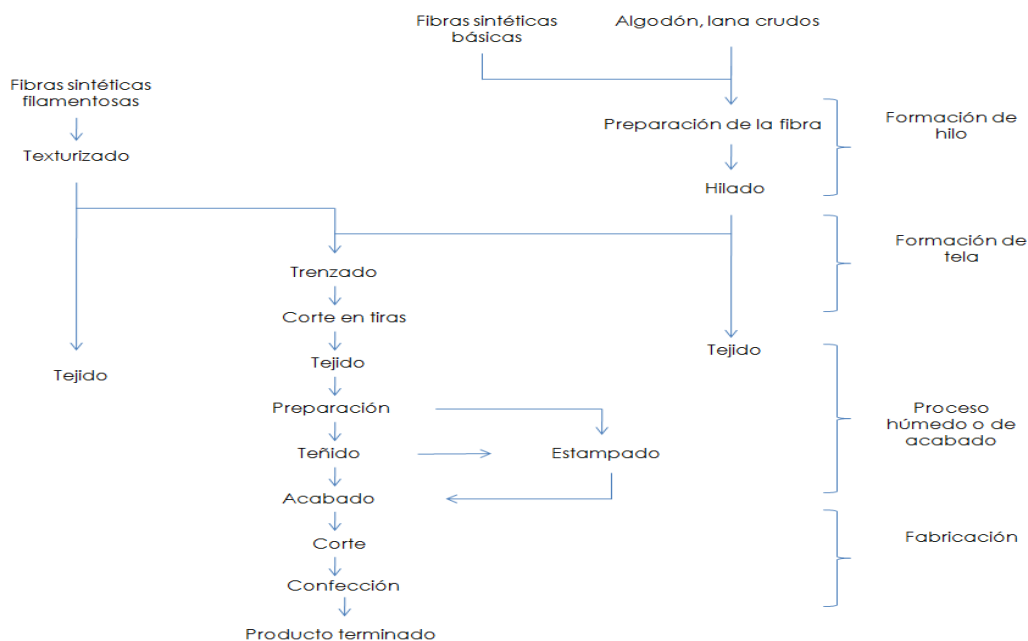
Fibras sintéticas básicas

Algodón, lana crudos

Fibras sintéticas filamentosas

Texturizado

Preparación de la fibra

Hilado

Formación de hilo

Formación de tela

Trenzado

Corte en tiras

Tejido

Tejido

Tejido

Preparación

Teñido

Estampado

Acabado

Proceso húmedo o de acabado

Corte

Confección

Fabricación

Producto terminado